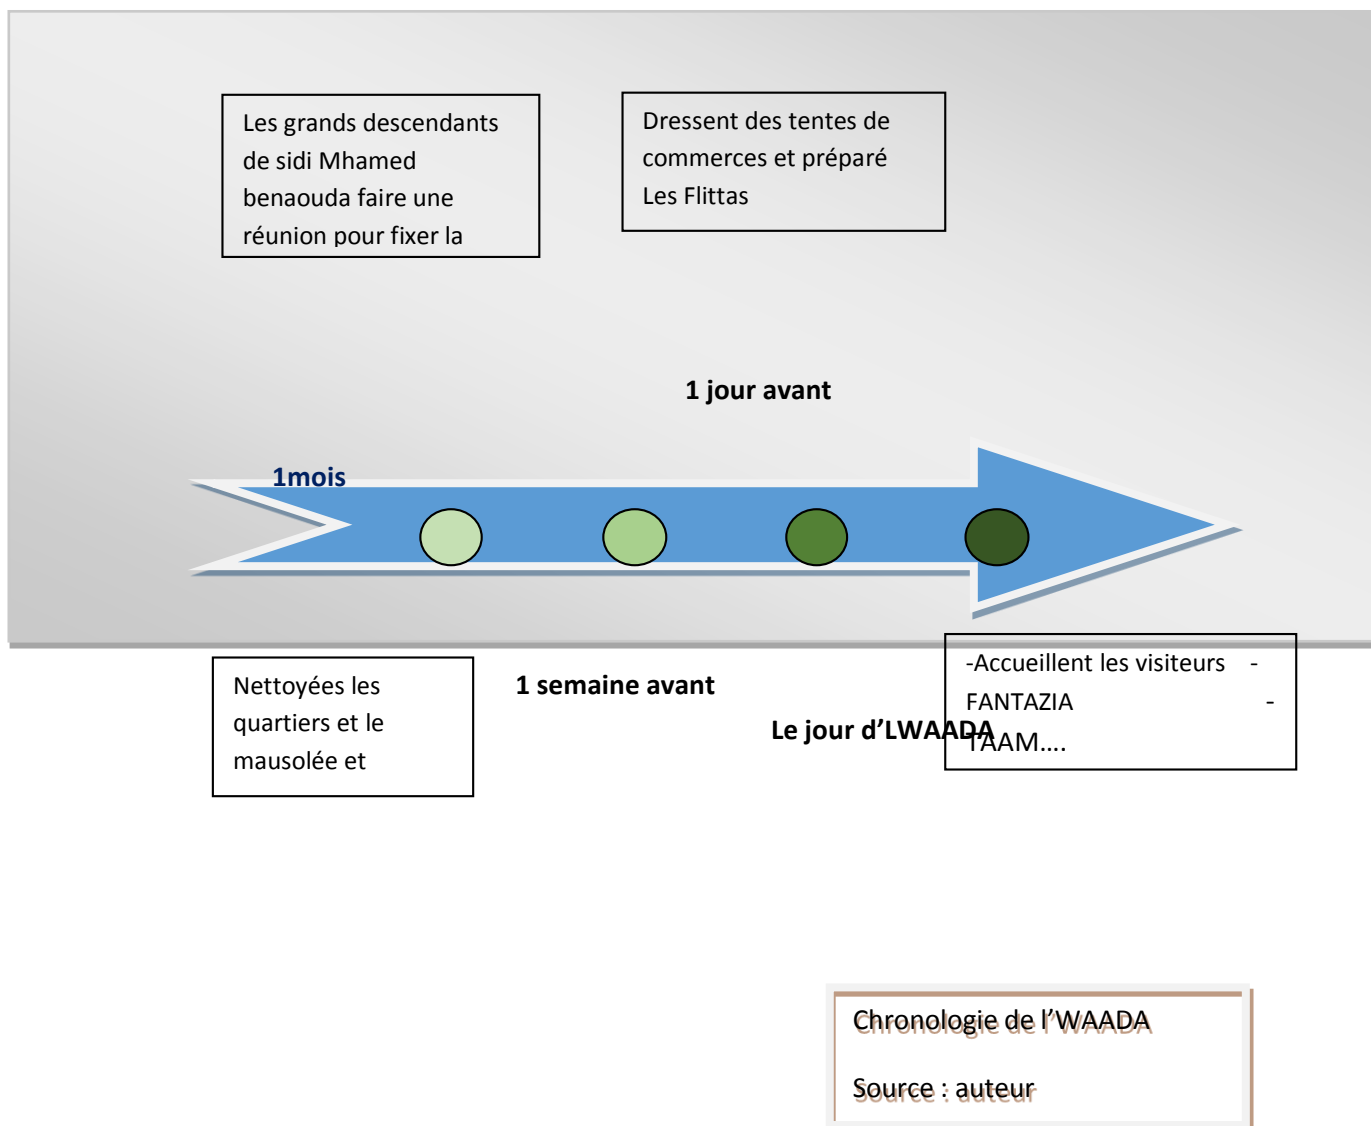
Les grands descendants de sidi Mhamed benaouda faire une réunion pour fixer la

Dressent des tentes de commerces et préparé Les Flittas

1 jour avant

1mois

Nettoyées les quartiers et le mausolée et

1 semaine avant

Le jour d'LWAADA

-Accueillent les visiteurs - FANTAZIA - TAAM….

Chronologie de l'WAADA

Source : auteur